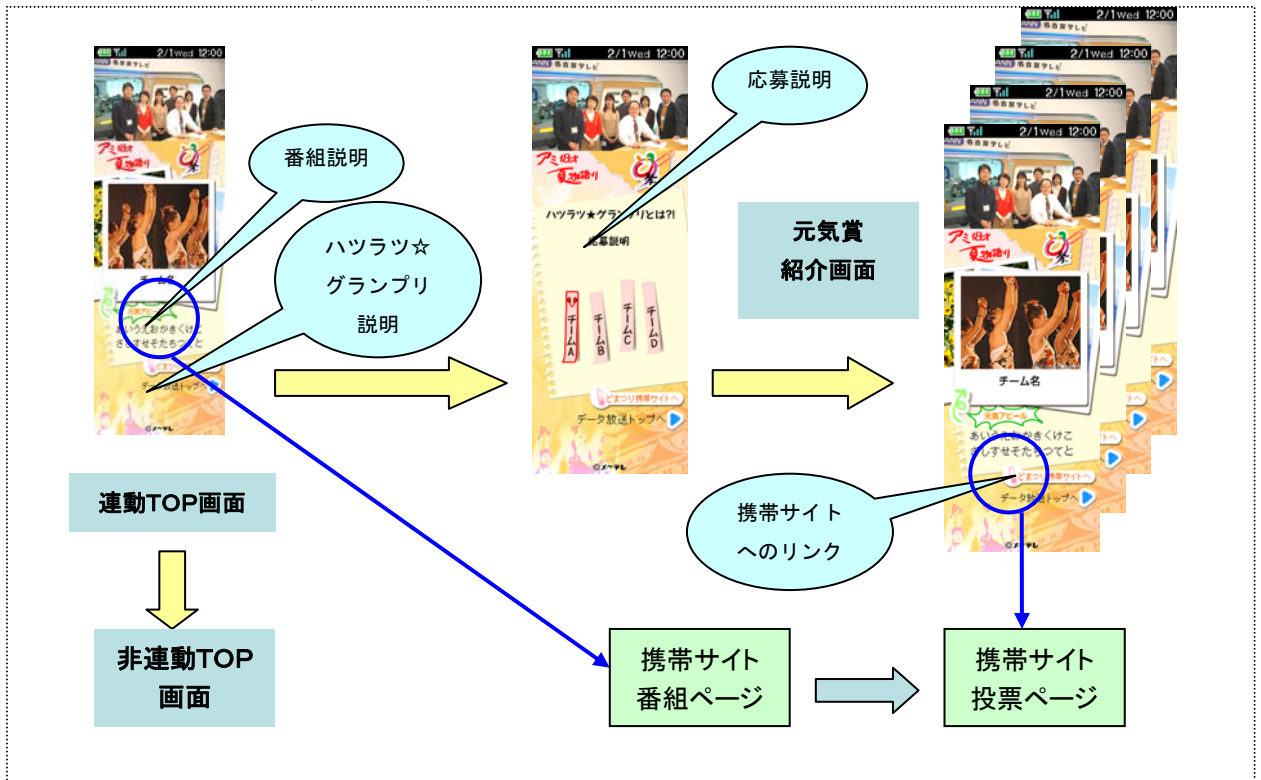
2/1Wed 12:00

番組説明

ハツラツ☆グランプリ説明

チーム名

元気アピール

あいうえおかきくけこさしすせそたちつてと

どまつり携帯サイトへ

データ放送トップへ

©メ~テレ

連動TOP画面

非連動TOP画面

2/1Wed 12:00

応募説明

ハツラツ★グランプリとは?!

応募説明

チームA

チームB

チームC

チームD

どまつり携帯サイトへ

データ放送トップへ

©メ~テレ

元気賞紹介画面

2/1Wed 12:00

2/1Wed 12:00

2/1Wed 12:00

2/1Wed 12:00

チーム名

元気アピール

あいうえおかきくけこさしすせそたちつてと

どまつり携帯サイトへ

データ放送トップへ

©メ~テレ

携帯サイトへのリンク

携帯サイト番組ページ

携帯サイト投票ページ